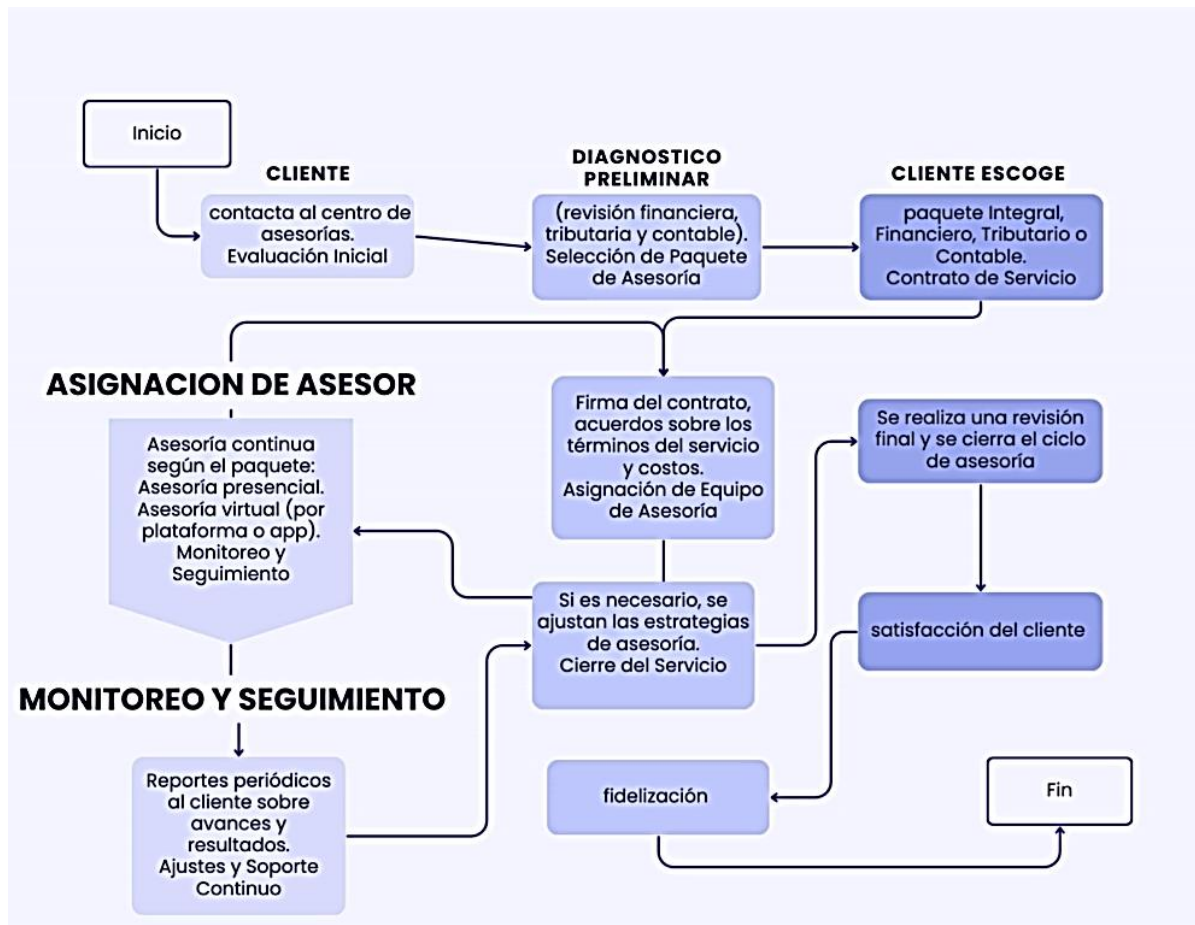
Inicio

CLIENTE

contacta al centro de asesorías. Evaluación Inicial

DIAGNOSTICO PRELIMINAR

(revisión financiera, tributaria y contable). Selección de Paquete de Asesoría

CLIENTE ESCOGE

paquete Integral, Financiero, Tributario o Contable. Contrato de Servicio

ASIGNACION DE ASESOR

Asesoría continua según el paquete: Asesoría presencial. Asesoría virtual (por plataforma o app). Monitoreo y Seguimiento

Firma del contrato, acuerdos sobre los términos del servicio y costos. Asignación de Equipo de Asesoría

Se realiza una revisión final y se cierra el ciclo de asesoría

Si es necesario, se ajustan las estrategias de asesoría. Cierre del Servicio

satisfacción del cliente

MONITOREO Y SEGUIMIENTO

Reportes periódicos al cliente sobre avances y resultados. Ajustes y Soporte Continuo

fidelización

Fin